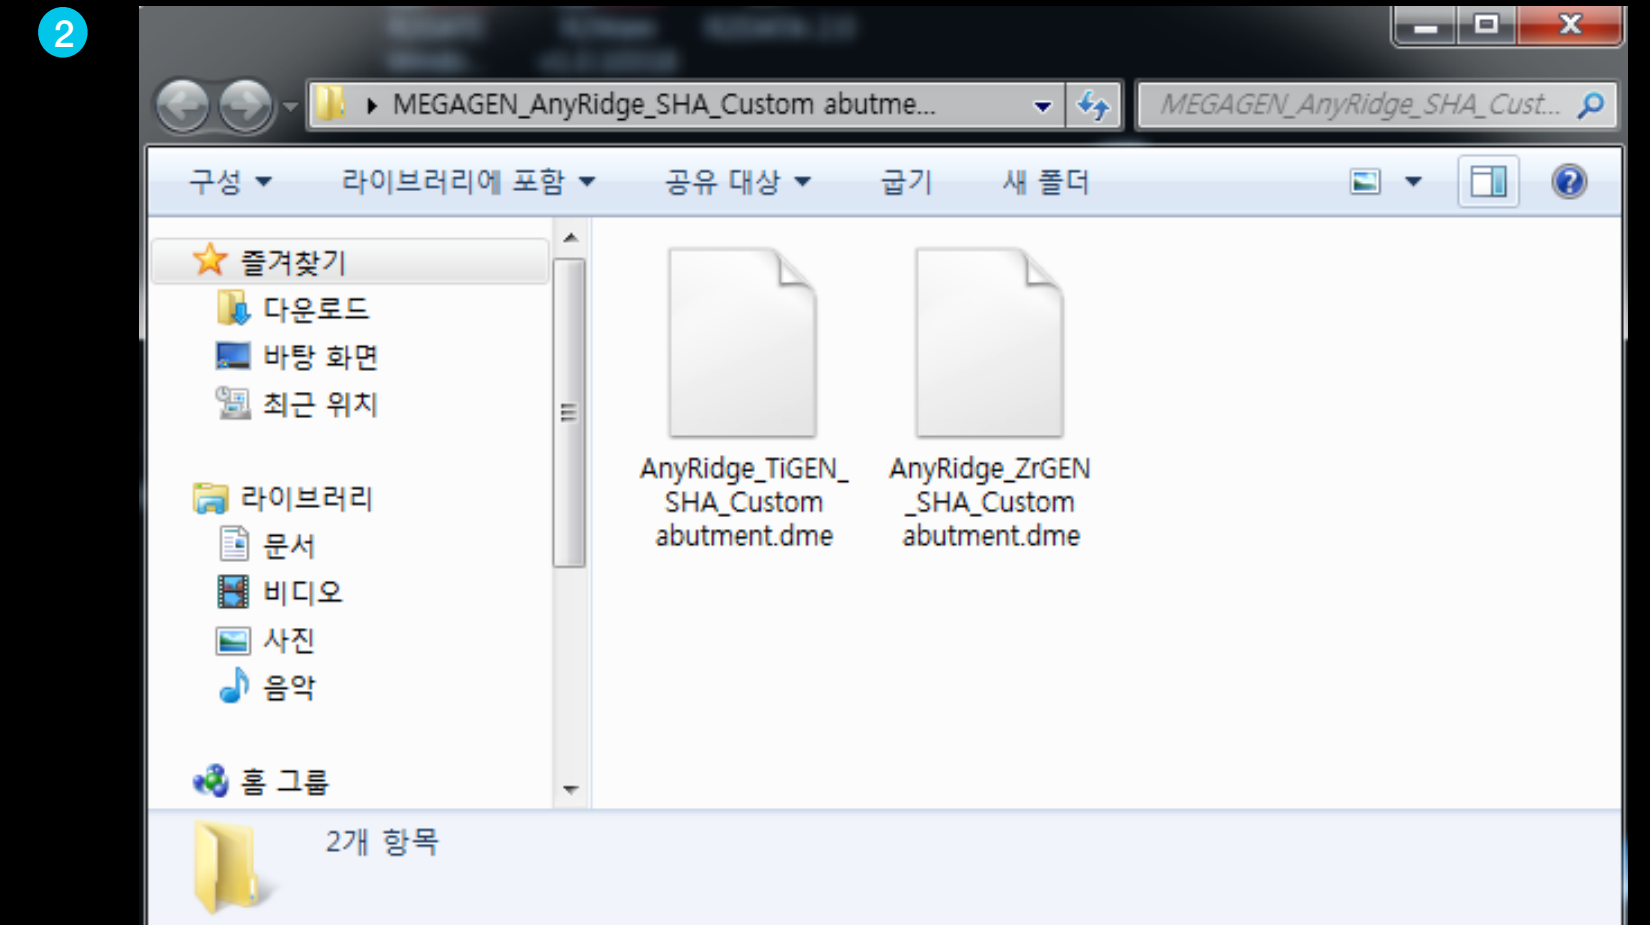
2

MEGAGEN_AnyRidge_SHA_Custom abutme...

MEGAGEN_AnyRidge_SHA_Cust...

구성 ▾ 라이브러리에 포함 ▾ 공유 대상 ▾ 굽기 새 폴더

즐겨찾기
다운로드
바탕 화면
최근 위치

라이브러리
문서
비디오
사진
음악

홈 그룹

AnyRidge_TiGEN_SHA_Custom abutment.dme

AnyRidge_ZrGEN_SHA_Custom abutment.dme

2개 항목